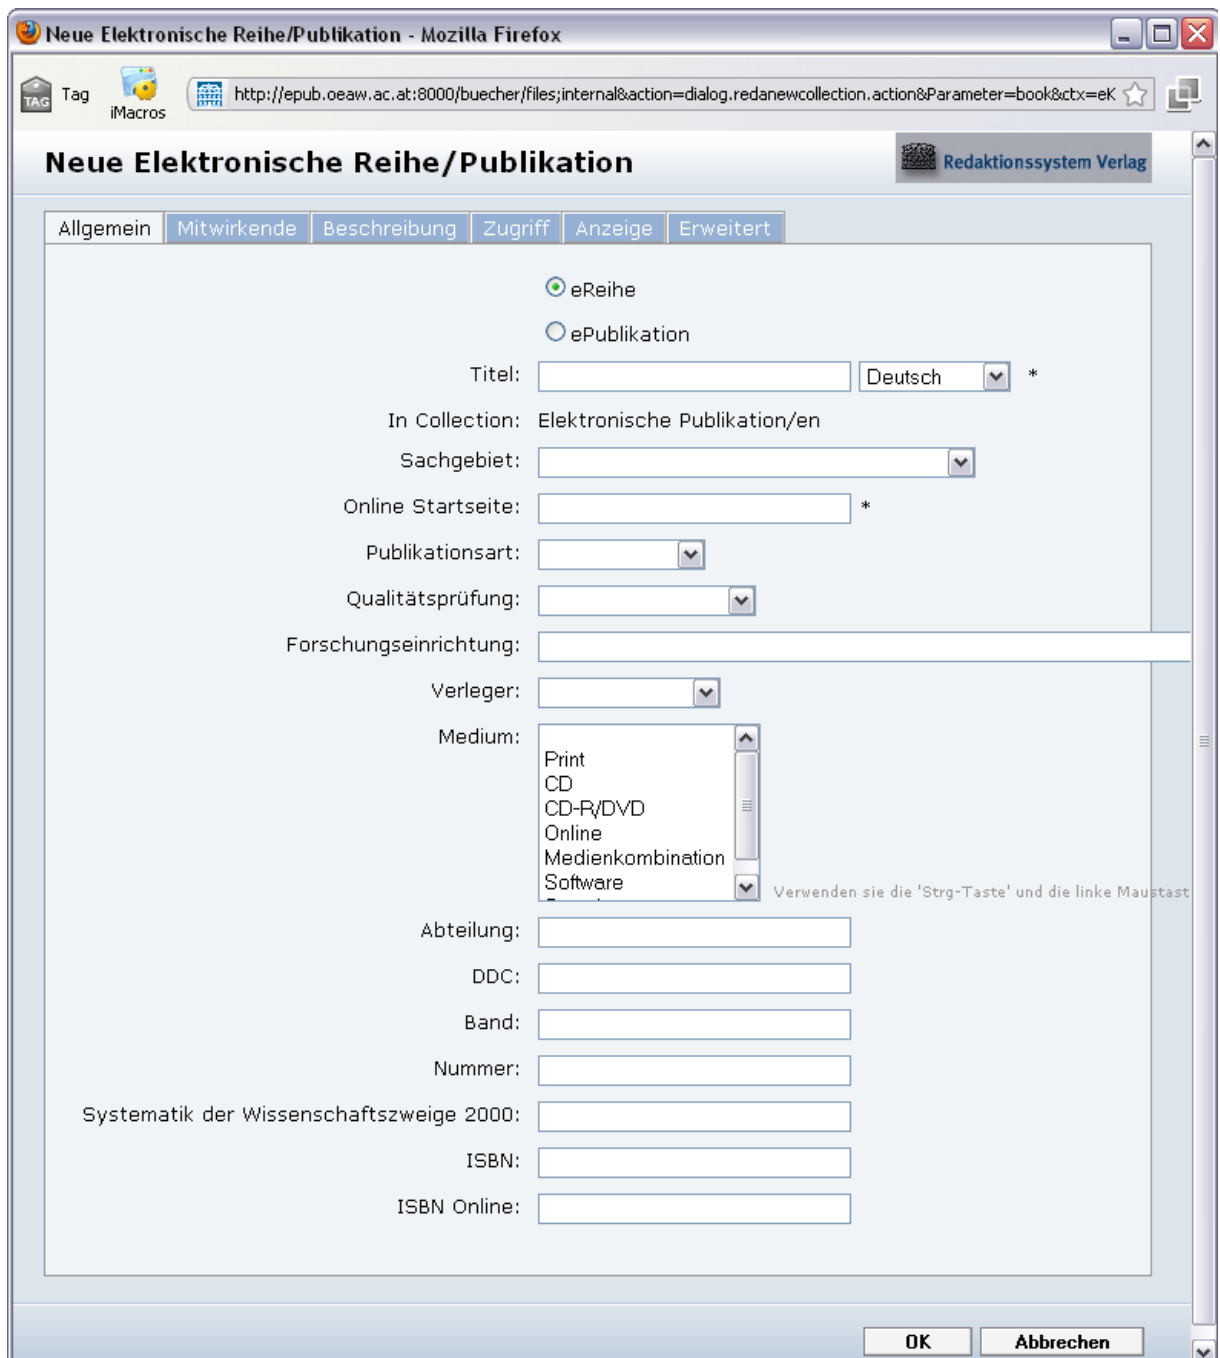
Neue Elektronische Reihe/Publikation - Mozilla Firefox

TAG Tag

iMacros

http://epub.oeaw.ac.at:8000/buecher/files;internal&action=dialog.redanewcollection.action&Parameter=book&ctx=eK

Neue Elektronische Reihe/Publikation

Redaktionssystem Verlag

Allgemein | Mitwirkende | Beschreibung | Zugriff | Anzeige | Erweitert

eReihe

ePublikation

Titel: Deutsch *

In Collection: Elektronische Publikation/en

Sachgebiet:

Online Startseite: *

Publikationsart:

Qualitätsprüfung:

Forschungseinrichtung:

Verleger:

Medium: Print CD CD-R/DVD Online Medienkombination Software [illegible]

Verwenden sie die 'Strg-Taste' und die linke Maustast

Abteilung:

DDC:

Band:

Nummer:

Systematik der Wissenschaftszweige 2000:

ISBN:

ISBN Online:

OK

Abbrechen